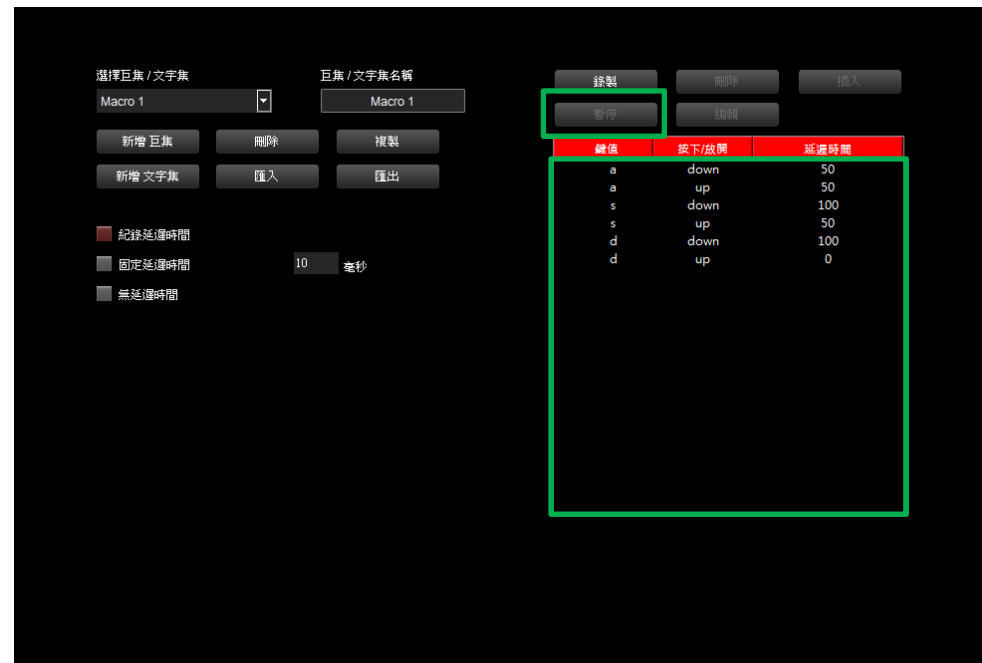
選擇巨集 / 文字集

Macro 1

巨集 / 文字集名稱

Macro 1

新增 巨集

刪除

複製

新增 文字集

匯入

匯出

紀錄延遲時間

固定延遲時間

10

毫秒

無延遲時間

錄製

刪除

插入

暫停

編輯

| 鍵值 | 按下/放開 | 延遲時間 |
|---|---|---|
| a | down | 50 |
| a | up | 50 |
| s | down | 100 |
| s | up | 50 |
| d | down | 100 |
| d | up | 0 |